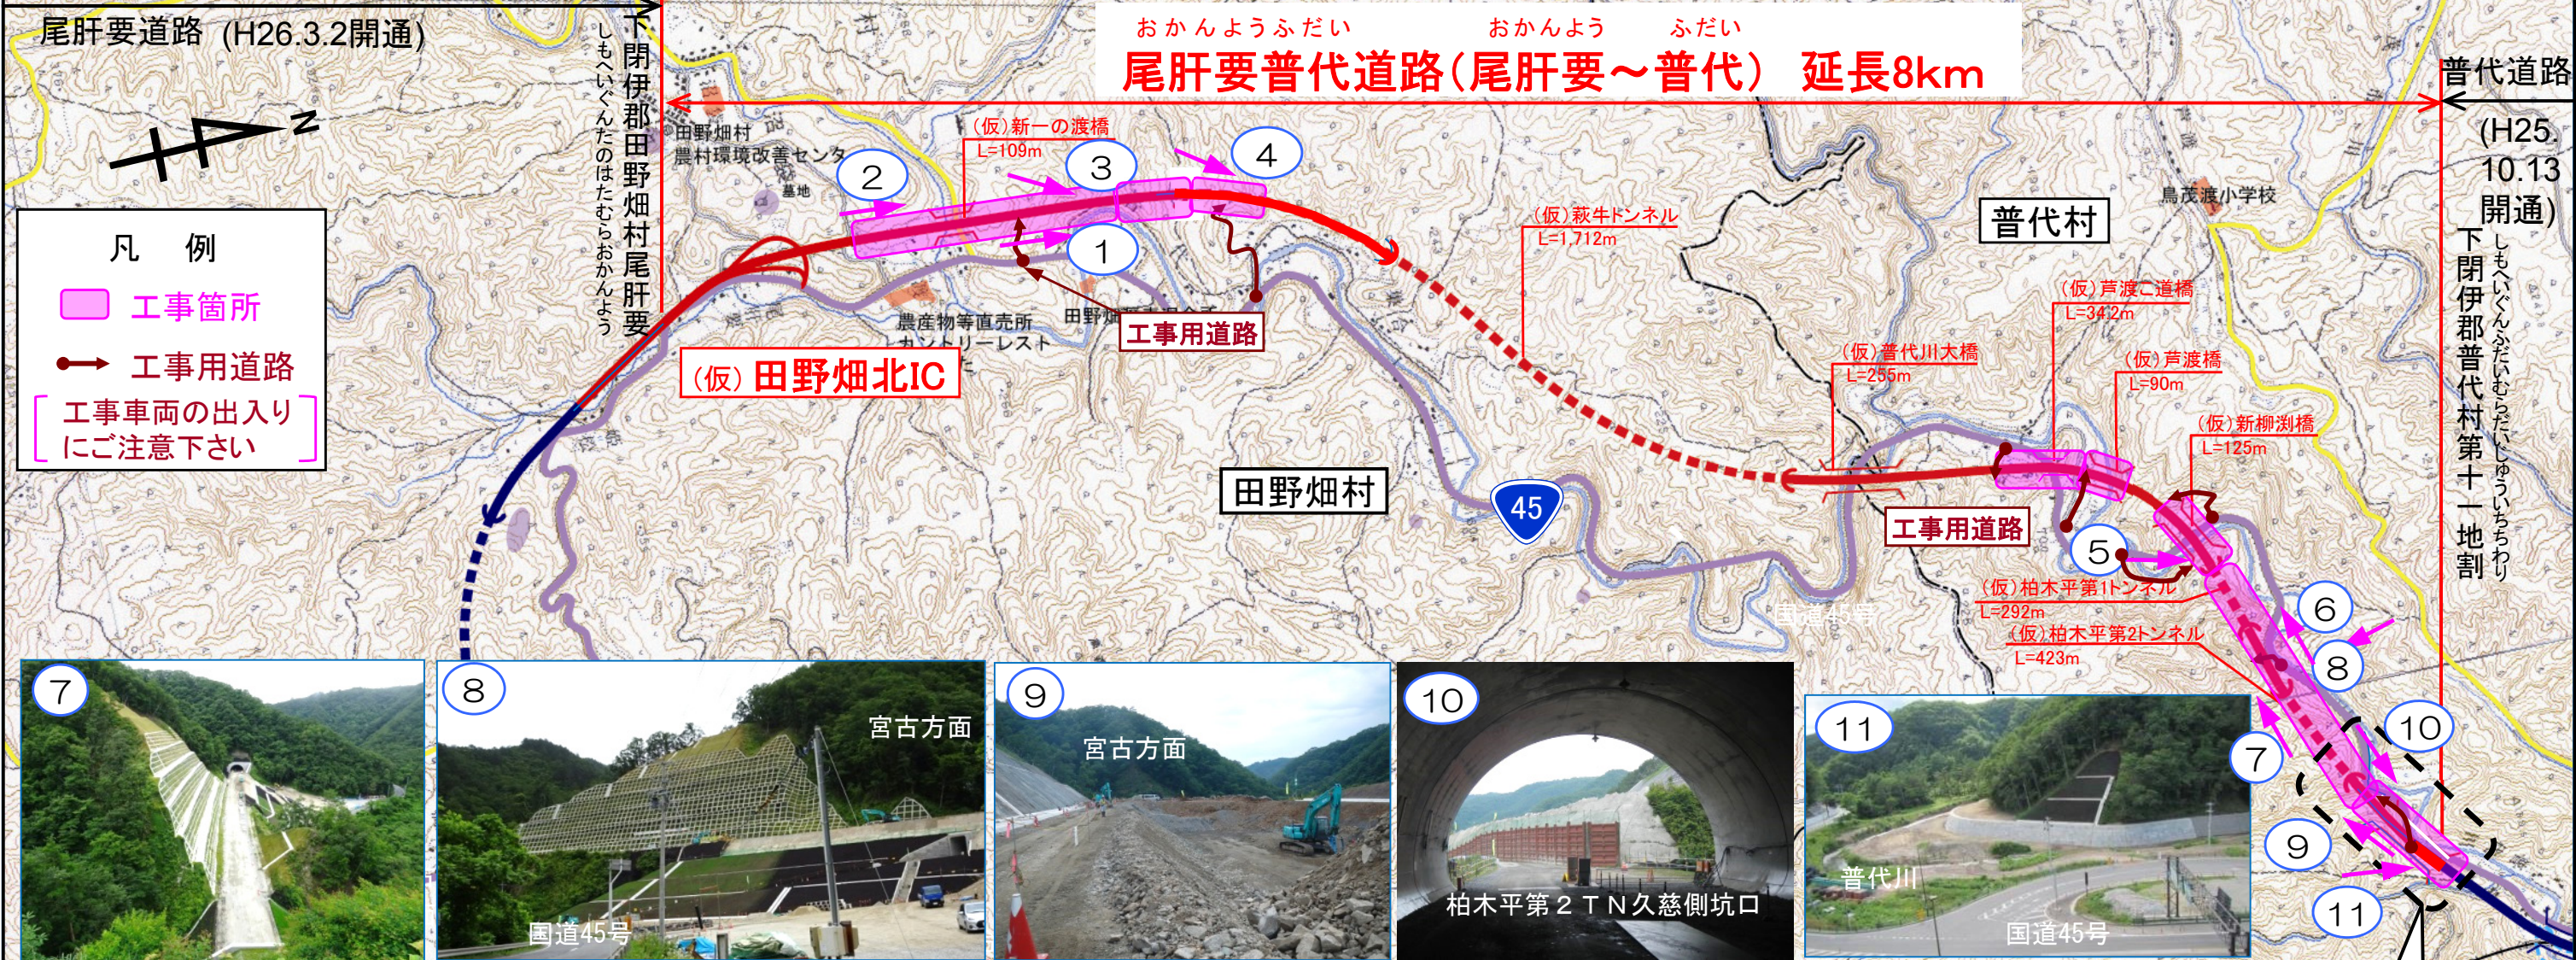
尾肝要道路（H26.3.2開通）

下閉伊郡田野畑村尾肝要
しもへいぐんたのはたむらおかんよう

おかんようふだい　おかんよう　ふだい
尾肝要普代道路（尾肝要～普代）延長8km

普代道路
(H25.10.13開通)

下閉伊郡普代村第十一地割
しもへいぐんふだいむらだいじゅういちちわり

N

凡例
工事箇所
工事用道路
工事車両の出入りにご注意下さい

田野畑村
農村環境改善センター
墓地
（仮）新一の渡橋
L=109m
2
3
4
1
農産物等直売所
カントリーレスト
田野畑
工事用道路
（仮）田野畑北IC
田野畑村
45
（仮）萩牛トンネル
L=1,712m
普代村
鳥居渡小学校
（仮）芦渡こ道橋
L=342m
（仮）普代川大橋
L=255m
（仮）芦渡橋
L=90m
（仮）新柳渕橋
L=125m
工事用道路
5
（仮）柏木平第1トンネル
L=292m
（仮）柏木平第2トンネル
L=423m
6
8
10
7
9
11

7
8
宮古方面
国道45号
9
宮古方面
10
柏木平第２ＴＮ久慈側坑口
11
普代川
国道45号